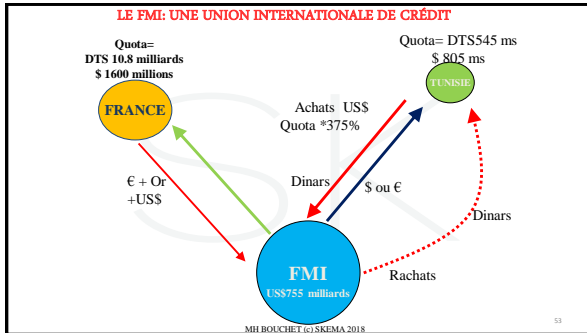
LE FMI: UNE UNION INTERNATIONALE DE CRÉDIT

Quota=
DTS 10.8 milliards
$ 1600 millions

FRANCE

Quota= DTS545 ms
$ 805 ms

TUNISIE

Achats US$
Quota *375%

€ + Or
+US$

Dinars

$ ou €

Dinars

FMI
US$755 milliards

Rachats

MH BOUCHET (c) SKEMA 2018

53